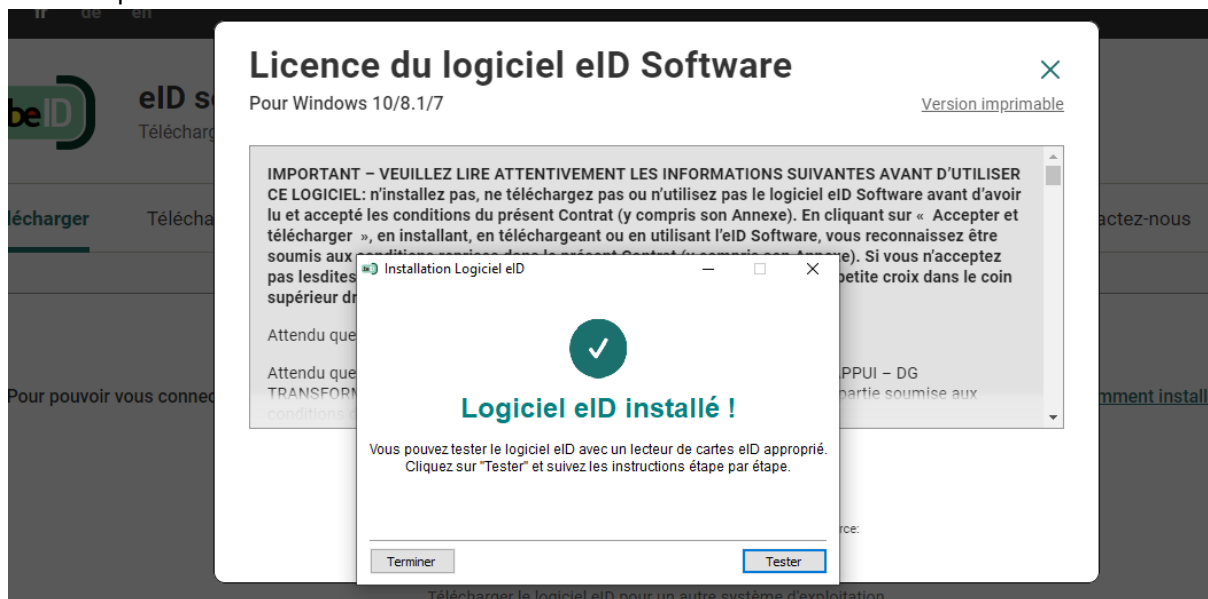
fr de en

beID

eID s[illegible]

Télécharg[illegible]

Télécharger Télécha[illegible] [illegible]actez-nous

Pour pouvoir vous connec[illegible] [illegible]mment install

Licence du logiciel eID Software

Pour Windows 10/8.1/7

Version imprimable

IMPORTANT – VEUILLEZ LIRE ATTENTIVEMENT LES INFORMATIONS SUIVANTES AVANT D'UTILISER CE LOGICIEL: n'installez pas, ne téléchargez pas ou n'utilisez pas le logiciel eID Software avant d'avoir lu et accepté les conditions du présent Contrat (y compris son Annexe). En cliquant sur « Accepter et télécharger », en installant, en téléchargeant ou en utilisant l'eID Software, vous reconnaissez être soumis aux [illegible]. Si vous n'acceptez pas lesdites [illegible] petite croix dans le coin supérieur dr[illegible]

Attendu que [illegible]

Attendu que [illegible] PPUI – DG TRANSFORM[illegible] partie soumise aux conditions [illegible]

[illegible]rce:

Télécharger le logiciel eID pour un autre système d'exploitation

Installation Logiciel eID

Logiciel eID installé !

Vous pouvez tester le logiciel eID avec un lecteur de cartes eID approprié.
Cliquez sur "Tester" et suivez les instructions étape par étape.

Terminer

Tester